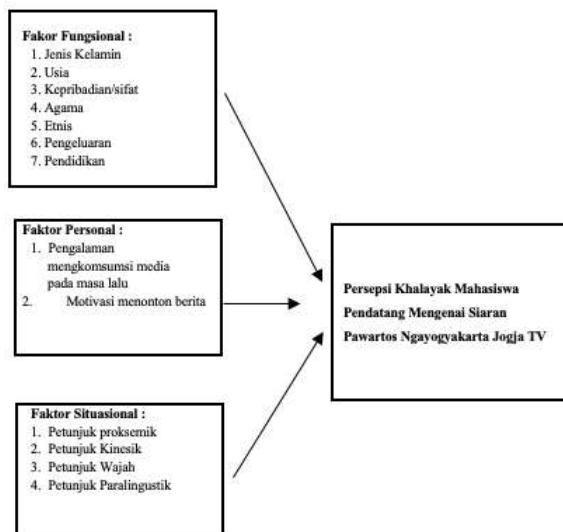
Fakor Fungsional :
1. Jenis Kelamin
2. Usia
3. Kepribadian/sifat
4. Agama
5. Etnis
6. Pengeluaran
7. Pendidikan

Faktor Personal :
1. Pengalaman mengkomsumsi media pada masa lalu
2. Motivasi menonton berita

Faktor Situasional :
1. Petunjuk proksemik
2. Petunjuk Kinesik
3. Petunjuk Wajah
4. Petunjuk Paralingustik

Persepsi Khalayak Mahasiswa Pendatang Mengenai Siaran Pawartos Ngayogyakarta Jogja TV